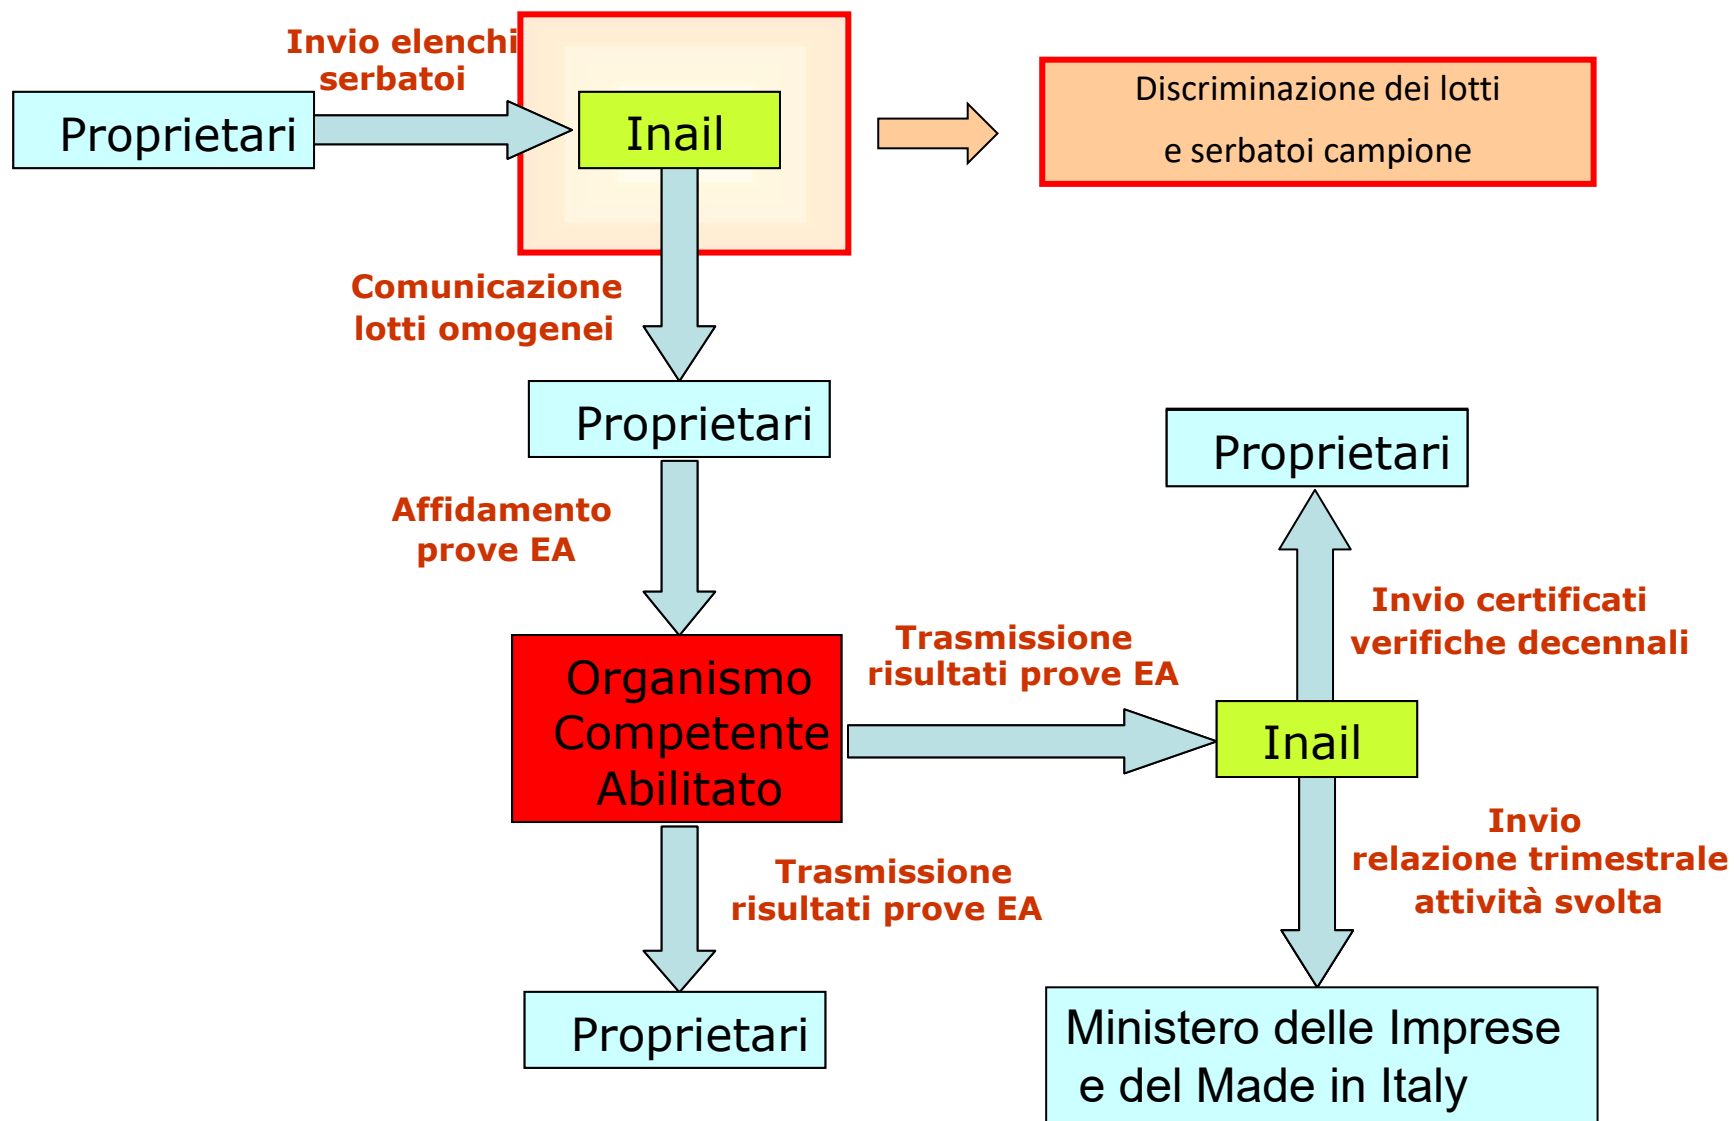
Invio elenchi serbatoi

Proprietari

Inail

Discriminazione dei lotti

e serbatoi campione

Comunicazione lotti omogenei

Proprietari

Proprietari

Affidamento prove EA

Invio certificati verifiche decennali

Trasmissione risultati prove EA

Organismo Competente Abilitato

Inail

Invio relazione trimestrale attività svolta

Trasmissione risultati prove EA

Proprietari

Ministero delle Imprese e del Made in Italy